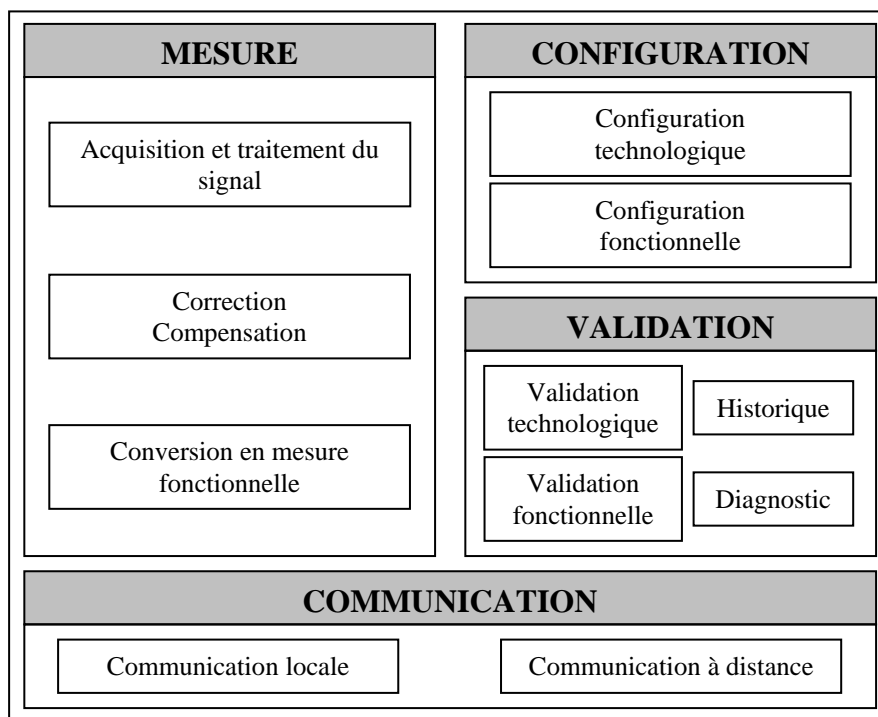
MESURE

Acquisition et traitement du signal

Correction Compensation

Conversion en mesure fonctionnelle

CONFIGURATION

Configuration technologique

Configuration fonctionnelle

VALIDATION

Validation technologique

Historique

Validation fonctionnelle

Diagnostic

COMMUNICATION

Communication locale

Communication à distance